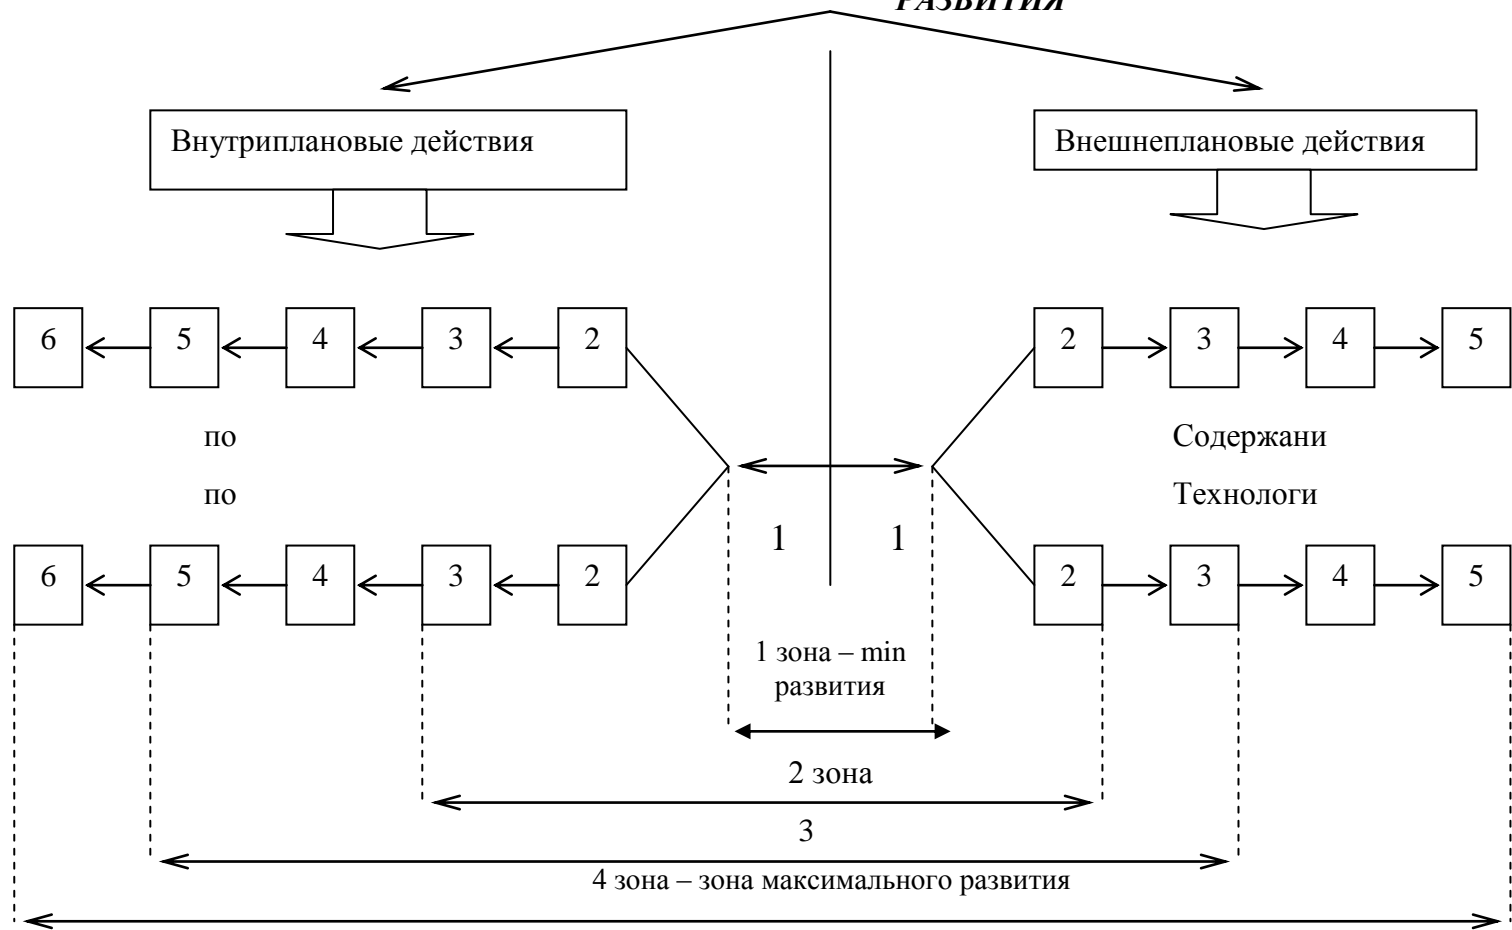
РАЗВИТИЯ

Внутриплановые действия

Внешнеплановые действия

6 5 4 3 2

2 3 4 5

по

по

Содержани

Технологи

1 1

6 5 4 3 2

2 3 4 5

1 зона – min развития

2 зона

3

4 зона – зона максимального развития